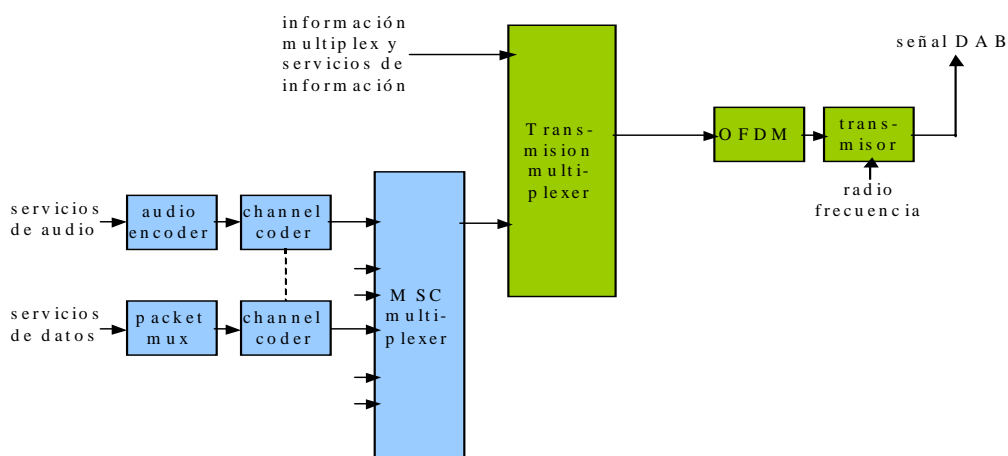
información multiplex y servicios de información

señal DAB

Trans-mision multi-plexer

OFDM

trans-misor

radio frecuencia

servicios de audio

audio encoder

channel coder

servicios de datos

packet mux

channel coder

MSC multi-plexer